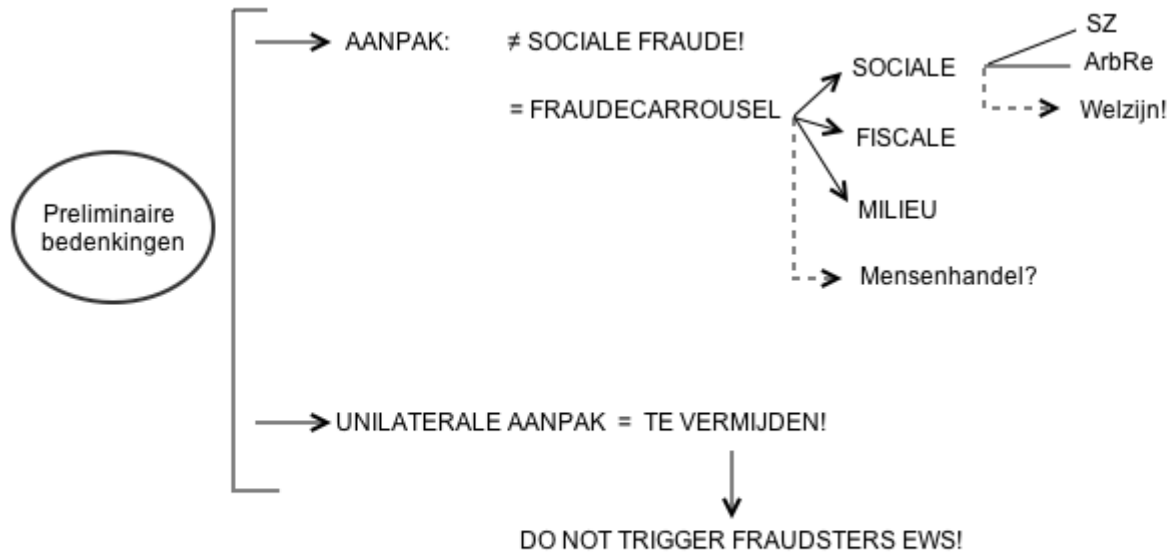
Preliminaire bedenkingen

AANPAK: ≠ SOCIALE FRAUDE!

= FRAUDECARROUSEL

SOCIALE

SZ

ArbRe

Welzijn!

FISCALE

MILIEU

Mensenhandel?

UNILATERALE AANPAK = TE VERMIJDEN!

DO NOT TRIGGER FRAUDSTERS EWS!